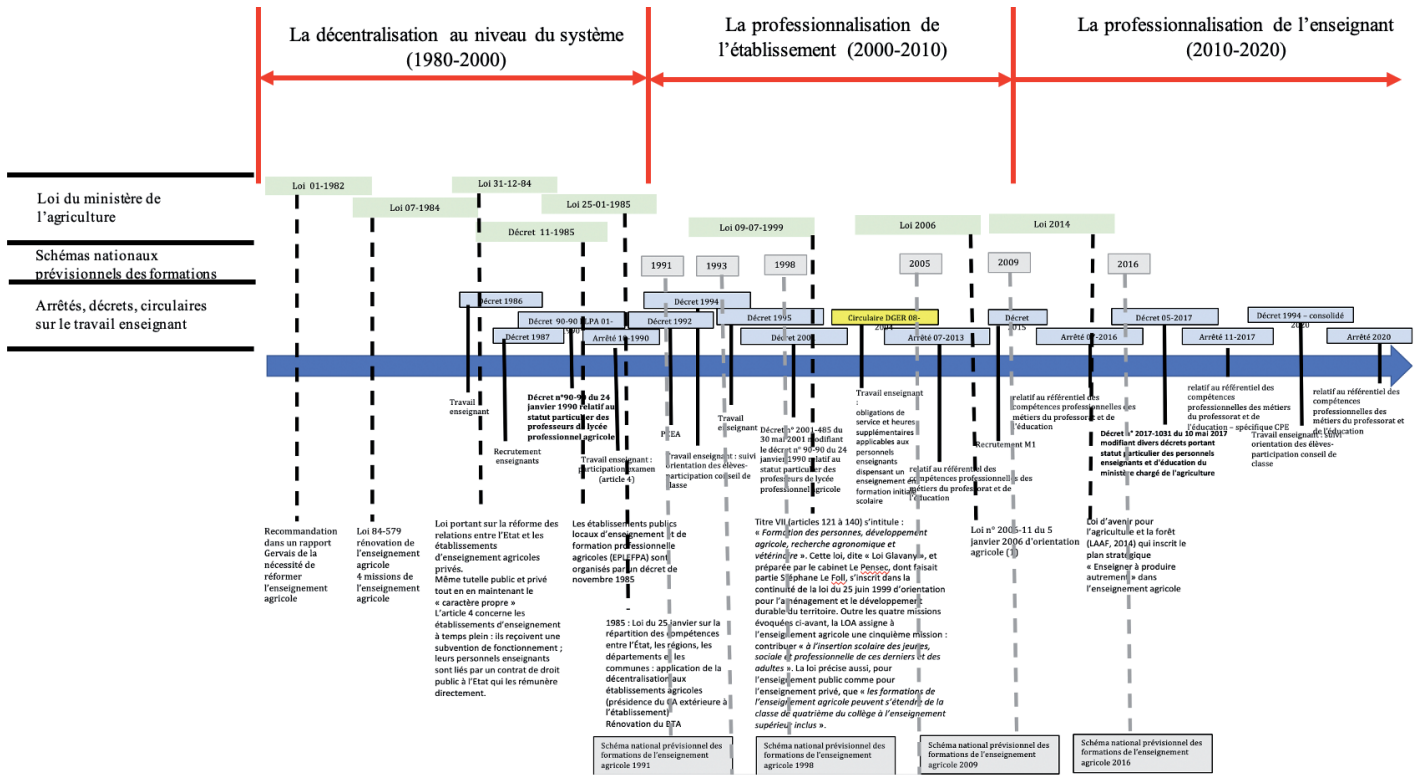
La décentralisation au niveau du système (1980-2000)

La professionnalisation de l'établissement (2000-2010)

La professionnalisation de l'enseignant (2010-2020)

Loi du ministère de l'agriculture

Schémas nationaux prévisionnels des formations

Arrêtés, décrets, circulaires sur le travail enseignant

Loi 01-1982

Loi 07-1984

Loi 31-12-84

Loi 25-01-1985

Décret 11-1985

Loi 09-07-1999

Loi 2006

Loi 2014

1991

1993

1998

2005

2009

2016

Décret 1986

Décret 1987

Décret 90-90

LPA 01-1990

Arrêté 1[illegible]-1990

Décret 1992

Décret 1994

Décret 1995

Décret 200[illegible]

Circulaire DGER 08-2004

Arrêté 07-2013

Décret 2015

Arrêté 0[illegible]-2016

Décret 05-2017

Arrêté 11-2017

Décret 1994 – consolidé 2020

Arrêté 2020

Travail enseignant

Recrutement enseignants

Décret n°90-90 du 24 janvier 1990 relatif au statut particulier des professeurs de lycée professionnel agricole

Travail enseignant : participation examen (article 4)

P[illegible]EA

Travail enseignant : suivi orientation des élèves-participation conseil de classe

Travail enseignant

Décret n° 2001-485 du 30 mai 2001 modifiant le décret n° 90-90 du 24 janvier 1990 relatif au statut particulier des professeurs de lycée professionnel agricole

Travail enseignant

obligations de service et heures supplémentaires applicables aux personnels enseignants dispensant un enseignement de formation initiale scolaire

relatif au référentiel des compétences professionnelles des métiers du professorat et de l'éducation

Recrutement M1

relatif au référentiel des compétences professionnelles des métiers du professorat et de l'éducation

Décret n° 2017-1031 du 10 mai 2017 modifiant divers décrets portant statut particulier des personnels enseignants et d'éducation du ministère chargé de l'agriculture

relatif au référentiel des compétences professionnelles des métiers du professorat et de l'éducation – spécifique CPE

Travail enseignant : suivi orientation des élèves-participation conseil de classe

relatif au référentiel des compétences professionnelles des métiers du professorat et de l'éducation

Recommandation dans un rapport Gervais de la nécessité de réformer l'enseignement agricole

Loi 84-579 rénovation de l'enseignement agricole 4 missions de l'enseignement agricole

Loi portant sur la réforme des relations entre l'Etat et les établissements d'enseignement agricoles privés. Même tutelle public et privé tout en en maintenant le « caractère propre » L'article 4 concerne les établissements d'enseignement à temps plein : ils reçoivent une subvention de fonctionnement ; leurs personnels enseignants sont liés par un contrat de droit public à l'Etat qui les rémunère directement.

Les établissements publics locaux d'enseignement et de formation professionnelle agricoles (EPLEFPA) sont organisés par un décret de novembre 1985

1985 : Loi du 25 janvier sur la répartition des compétences entre l'État, les régions, les départements et les communes : application de la décentralisation aux établissements agricoles (présidence du CA extérieure à l'établissement) Rénovation du BTA

Titre VII (articles 121 à 140) s'intitule : « Formation des personnes, développement agricole, recherche agronomique et vétérinaire ». Cette loi, dite « Loi Glavany », et préparée par le cabinet Le Pensec, dont faisait partie Stéphane Le Foll, s'inscrit dans la continuité de la loi du 25 juin 1999 d'orientation pour l'aménagement et le développement durable du territoire. Outre les quatre missions évoquées ci-avant, la LOA assigne à l'enseignement agricole une cinquième mission : contribuer « à l'insertion scolaire des jeunes, sociale et professionnelle de ces derniers et des adultes ». La loi précise aussi, pour l'enseignement public comme pour l'enseignement privé, que « les formations de l'enseignement agricole peuvent s'étendre de la classe de quatrième du collège à l'enseignement supérieur inclus ».

Loi n° 2006-11 du 5 janvier 2006 d'orientation agricole (1)

Loi d'avenir pour l'agriculture et la forêt (LAAF, 2014) qui inscrit le plan stratégique « Enseigner à produire autrement » dans l'enseignement agricole

Schéma national prévisionnel des formations de l'enseignement agricole 1991

Schéma national prévisionnel des formations de l'enseignement agricole 1998

Schéma national prévisionnel des formations de l'enseignement agricole 2009

Schéma national prévisionnel des formations de l'enseignement agricole 2016